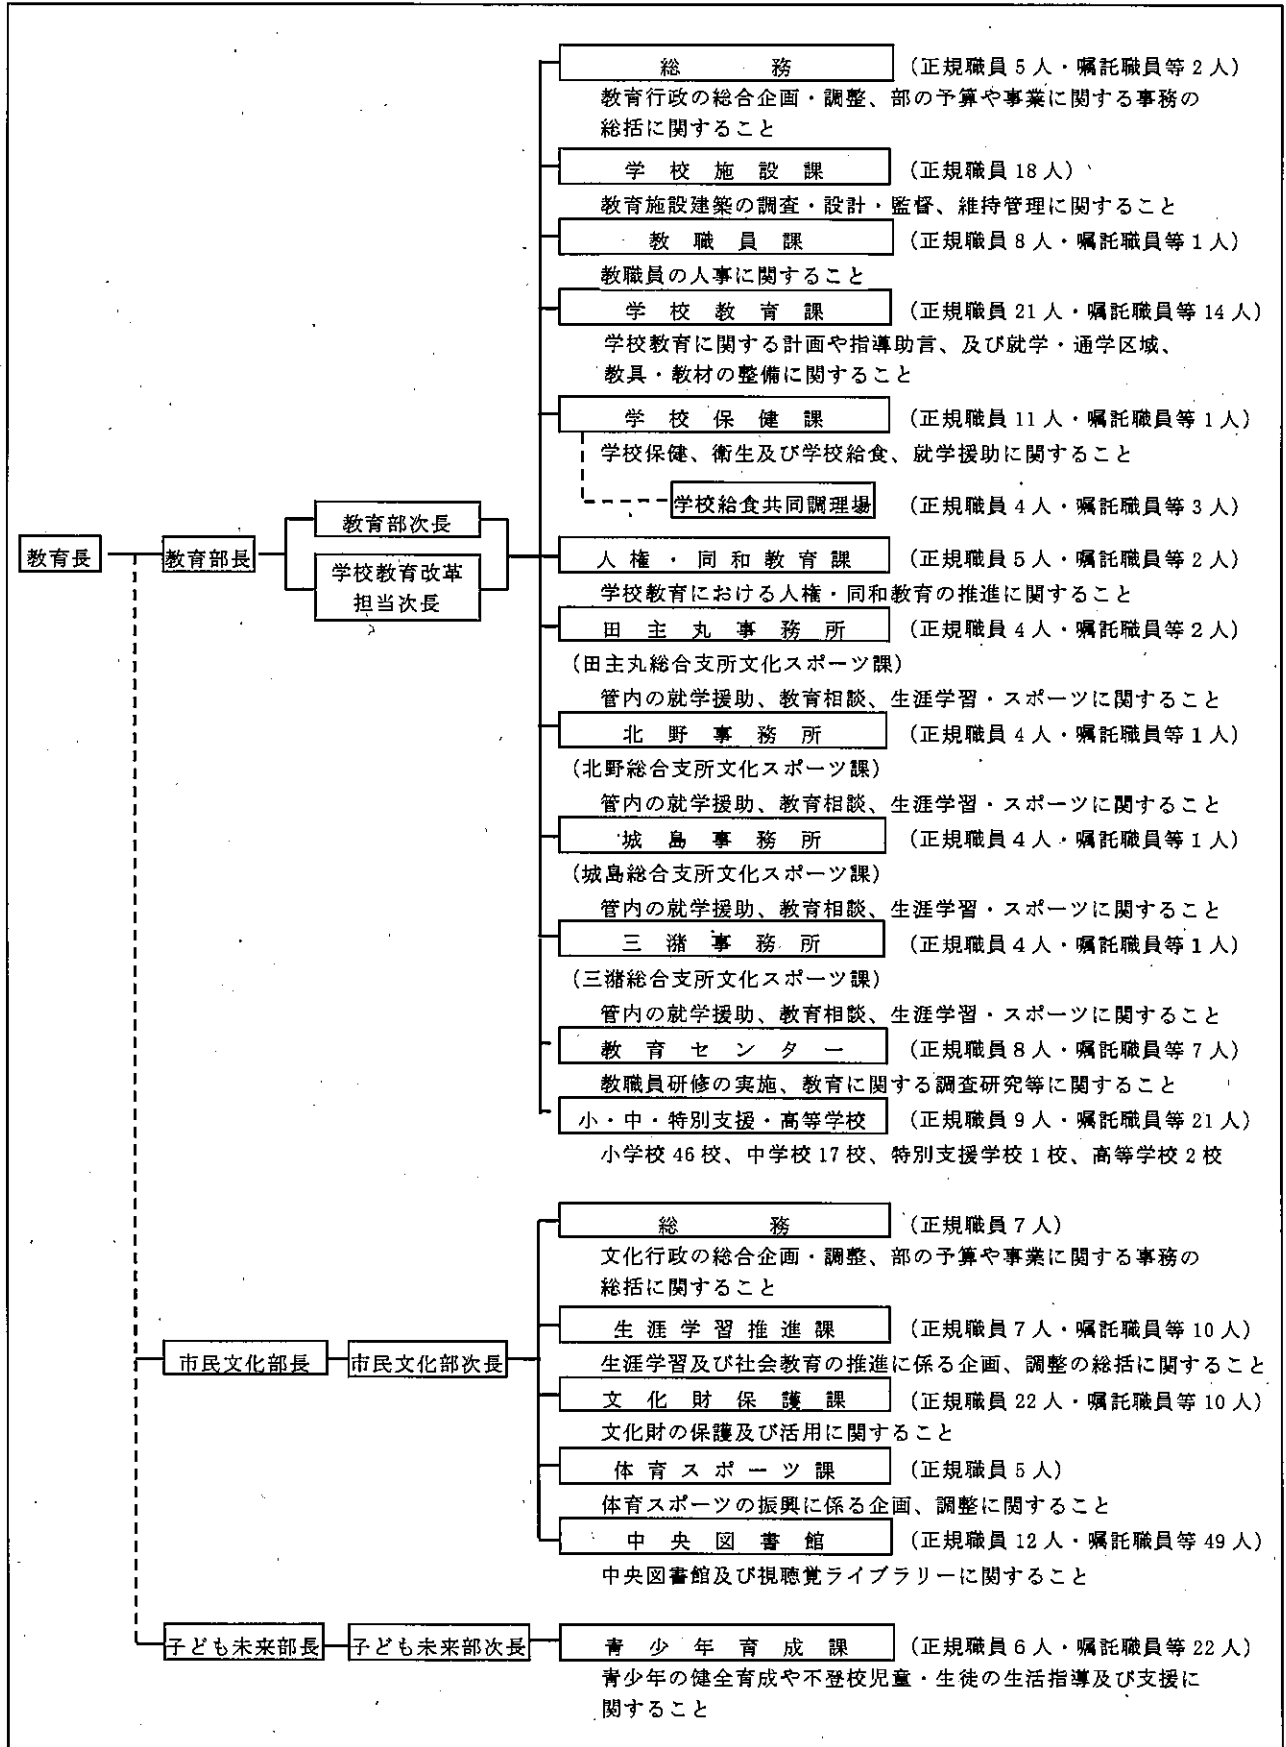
総　務　（正規職員５人・嘱託職員等２人）
教育行政の総合企画・調整、部の予算や事業に関する事務の総括に関すること

学校施設課　（正規職員 18 人）
教育施設建築の調査・設計・監督、維持管理に関すること

教職員課　（正規職員８人・嘱託職員等１人）
教職員の人事に関すること

学校教育課　（正規職員 21 人・嘱託職員等 14 人）
学校教育に関する計画や指導助言、及び就学・通学区域、教具・教材の整備に関すること

学校保健課　（正規職員 11 人・嘱託職員等１人）
学校保健、衛生及び学校給食、就学援助に関すること

学校給食共同調理場　（正規職員４人・嘱託職員等３人）

教育長

教育部長

教育部次長

学校教育改革担当次長

人権・同和教育課　（正規職員５人・嘱託職員等２人）
学校教育における人権・同和教育の推進に関すること

田主丸事務所　（正規職員４人・嘱託職員等２人）
（田主丸総合支所文化スポーツ課）
管内の就学援助、教育相談、生涯学習・スポーツに関すること

北野事務所　（正規職員４人・嘱託職員等１人）
（北野総合支所文化スポーツ課）
管内の就学援助、教育相談、生涯学習・スポーツに関すること

城島事務所　（正規職員４人・嘱託職員等１人）
（城島総合支所文化スポーツ課）
管内の就学援助、教育相談、生涯学習・スポーツに関すること

三潴事務所　（正規職員４人・嘱託職員等１人）
（三潴総合支所文化スポーツ課）
管内の就学援助、教育相談、生涯学習・スポーツに関すること

教育センター　（正規職員８人・嘱託職員等７人）
教職員研修の実施、教育に関する調査研究等に関すること

小・中・特別支援・高等学校　（正規職員９人・嘱託職員等 21 人）
小学校 46 校、中学校 17 校、特別支援学校１校、高等学校２校

総　務　（正規職員７人）
文化行政の総合企画・調整、部の予算や事業に関する事務の総括に関すること

市民文化部長

市民文化部次長

生涯学習推進課　（正規職員７人・嘱託職員等 10 人）
生涯学習及び社会教育の推進に係る企画、調整の総括に関すること

文化財保護課　（正規職員 22 人・嘱託職員等 10 人）
文化財の保護及び活用に関すること

体育スポーツ課　（正規職員５人）
体育スポーツの振興に係る企画、調整に関すること

中央図書館　（正規職員 12 人・嘱託職員等 49 人）
中央図書館及び視聴覚ライブラリーに関すること

子ども未来部長

子ども未来部次長

青少年育成課　（正規職員６人・嘱託職員等 22 人）
青少年の健全育成や不登校児童・生徒の生活指導及び支援に関すること